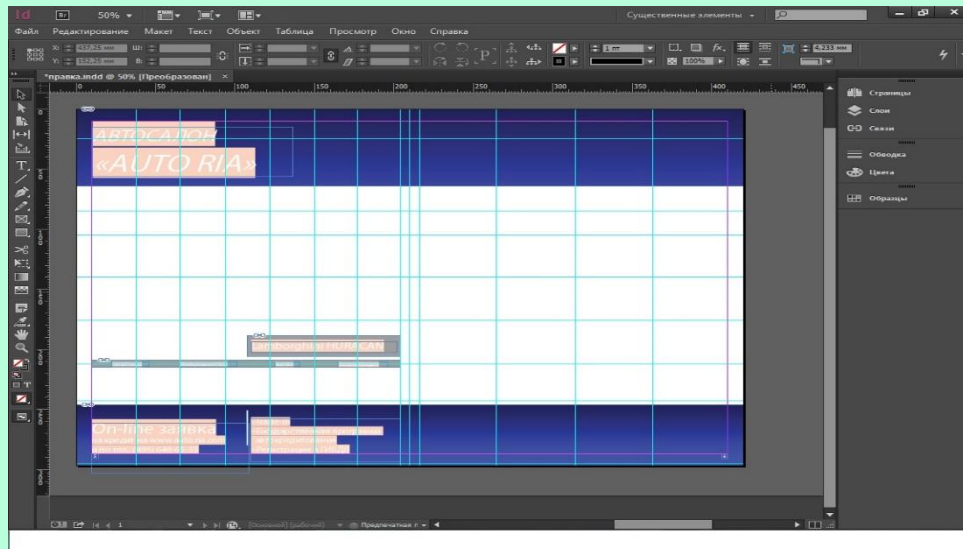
Id Br 50%

Существенные элементы

Файл Редактирование Макет Текст Объект Таблица Просмотр Окно Справка

X: 437,25 мм
Y: 152,25 мм

1 пт
100%
4,233 мм

*правка.indd @ 50% [Преобразован] ×

0 50 100 150 200 250 300 350 400 450

АВТОСАЛОН
«AUTO RIA»

Lamborghini HURACAN

On-line заявка

Страницы
Слои
Связи
Обводка
Цвета
Образцы

[Основной] (рабочий)
Предпечатная